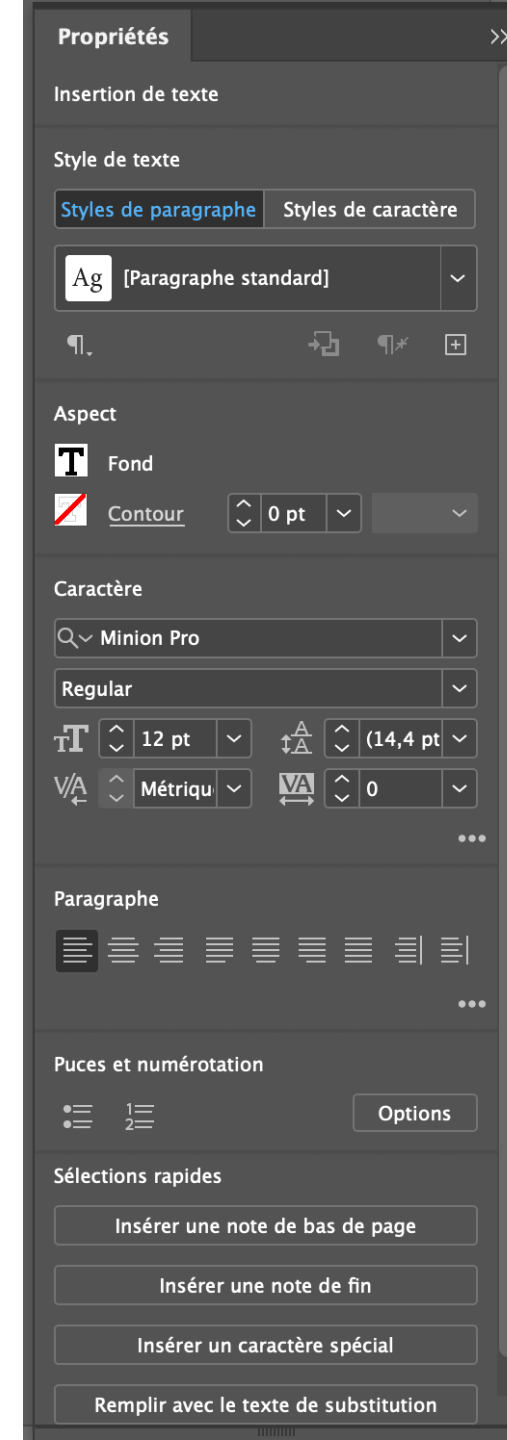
Propriétés

Insertion de texte

Style de texte

Styles de paragraphe | Styles de caractère

Ag [Paragraphe standard]

Aspect

Fond

Contour 0 pt

Caractère

Minion Pro

Regular

12 pt (14,4 pt

Métriqu 0

Paragraphe

Puces et numérotation

Options

Sélections rapides

Insérer une note de bas de page

Insérer une note de fin

Insérer un caractère spécial

Remplir avec le texte de substitution